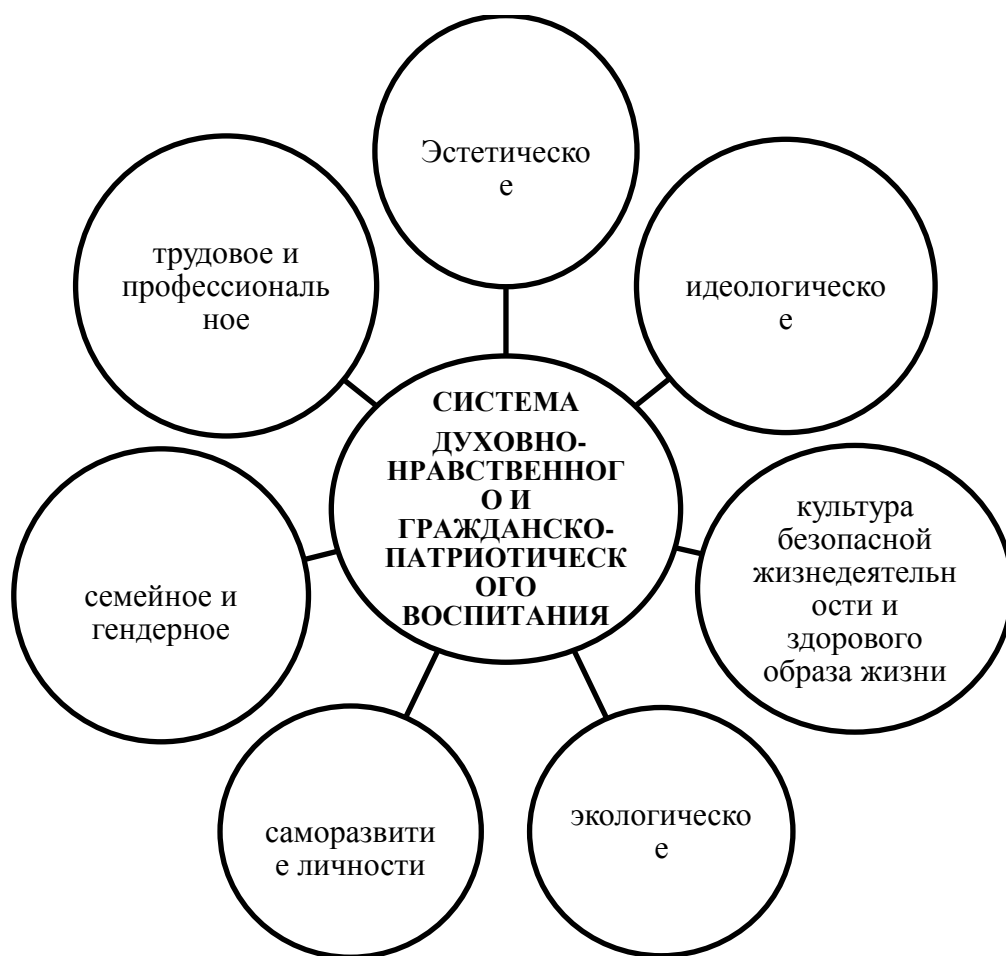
Эстетическо е

трудовое и профессиональ ное

идеологическо е

СИСТЕМА ДУХОВНО-НРАВСТВЕННОГ О И ГРАЖДАНСКО-ПАТРИОТИЧЕСК ОГО ВОСПИТАНИЯ

культура безопасной жизнедеятельн ости и здорового образа жизни

семейное и гендерное

саморазвити е личности

экологическо е